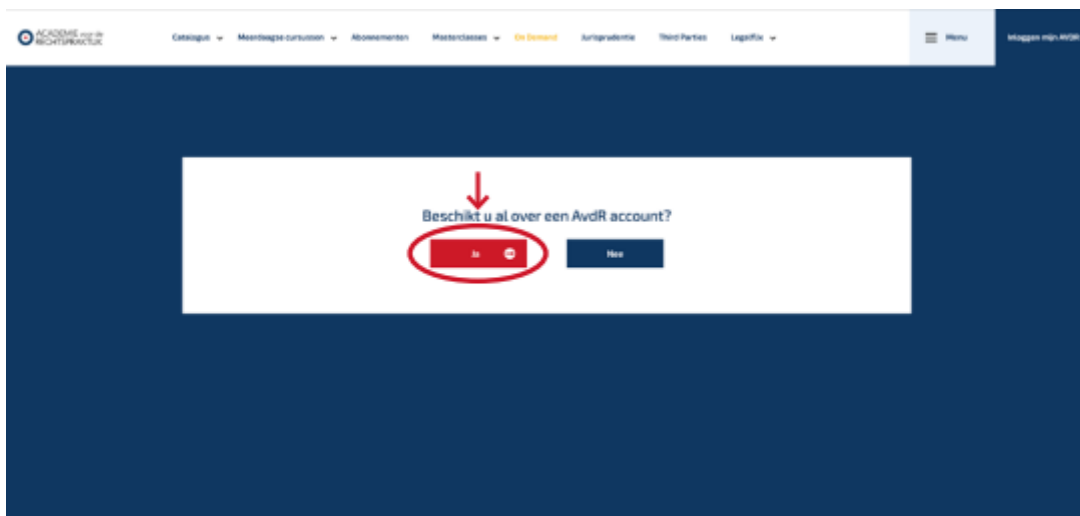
ACADEMIE voor de RECHTSPRAKTIJK

Catalogus Meerdaagse cursussen Abonnementen Masterclasses On Demand Jurisprudentie Third Parties Legalfix

Menu

Inloggen mijn AVDR

Beschikt u al over een AvdR account?

Ja

Nee